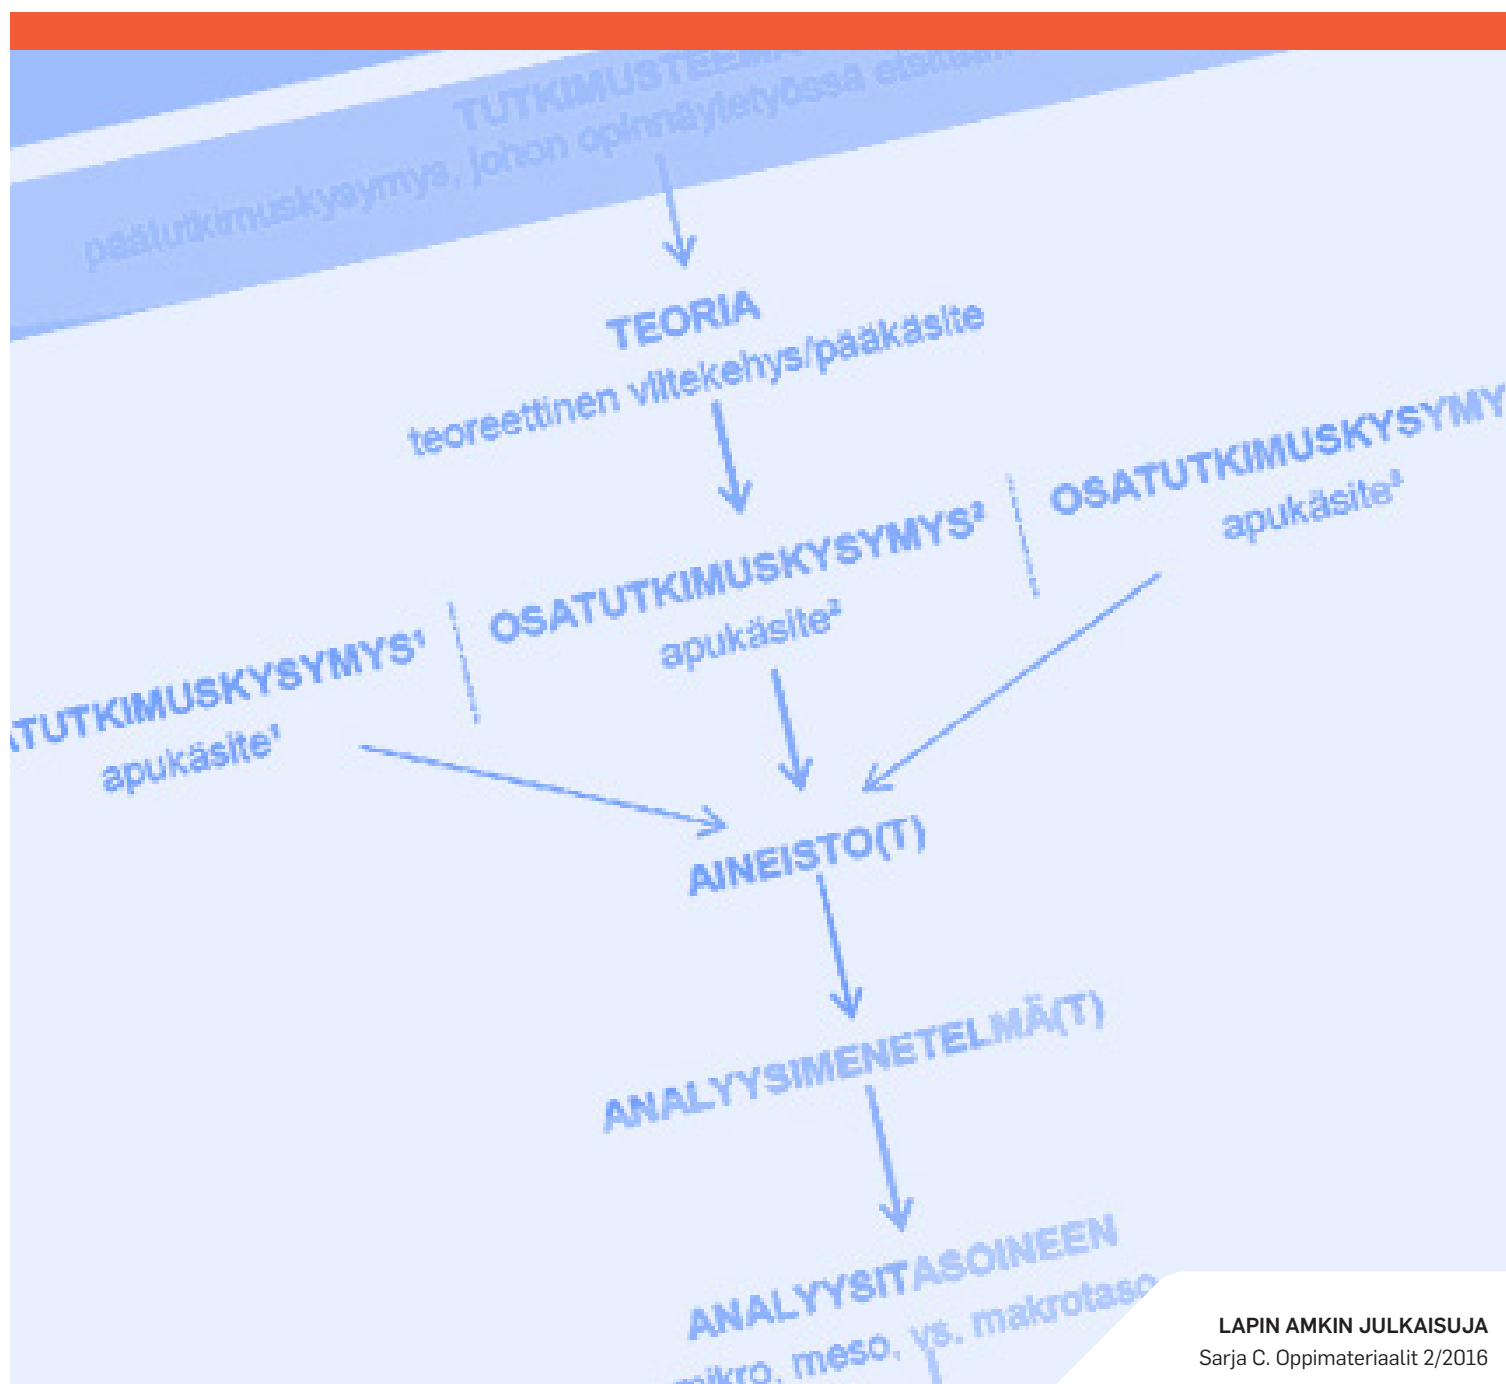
TUTKIMUSTEEMA
päätutkimuskysymys, johon opinnäytetyössä etsitään

TEORIA
teoreettinen viitekehys/pääkäsite

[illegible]TUTKIMUSKYSYMYS¹
apukäsite¹

OSATUTKIMUSKYSYMYS²
apukäsite²

OSATUTKIMUSKYSYMY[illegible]
apukäsite³

AINEISTO(T)

ANALYYSIMENETELMÄ(T)

ANALYYSITASOINEEN
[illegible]ikro, meso, vs. makrotaso

LAPIN AMKIN JULKAISUJA
Sarja C. Oppimateriaalit 2/2016